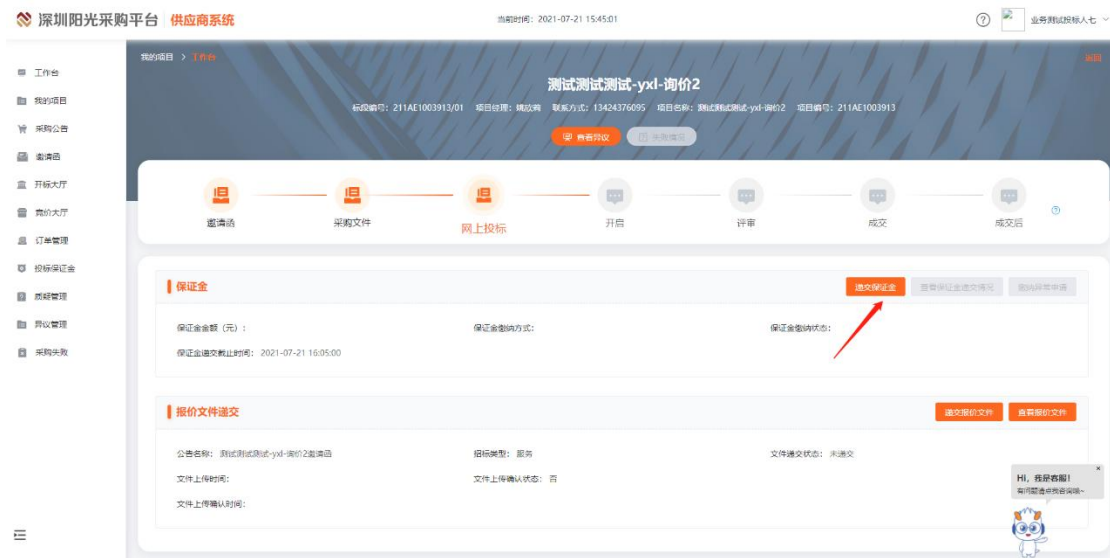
深圳阳光采购平台 | 供应商系统

当前时间：2021-07-21 15:45:01

业务测试投标人七

工作台
我的项目
采购公告
邀请函
开标大厅
竞价大厅
订单管理
投标保证金
质疑管理
异议管理
采购失败

我的项目 > 工作台

返回

测试测试测试-yxl-询价2

标段编号：211AE1003913/01 项目经理：猜欣梅 联系方式：13424376095 项目名称：测试测试测试-yxl-询价2 项目编号：211AE1003913

查看异议 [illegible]

邀请函
采购文件
网上投标
开启
评审
成交
成交后

保证金

递交保证金
查看保证金递交情况
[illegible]

保证金金额（元）：
保证金缴纳方式：
保证金缴纳状态：
保证金递交截止时间：2021-07-21 16:05:00

报价文件递交

递交报价文件
查看报价文件

公告名称：测试测试测试-yxl-询价2邀请函
招标类型：服务
文件递交状态：未递交
文件上传时间：
文件上传确认状态：否
文件上传确认时间：

Hi，我是客服！
有问题请点我咨询哦~